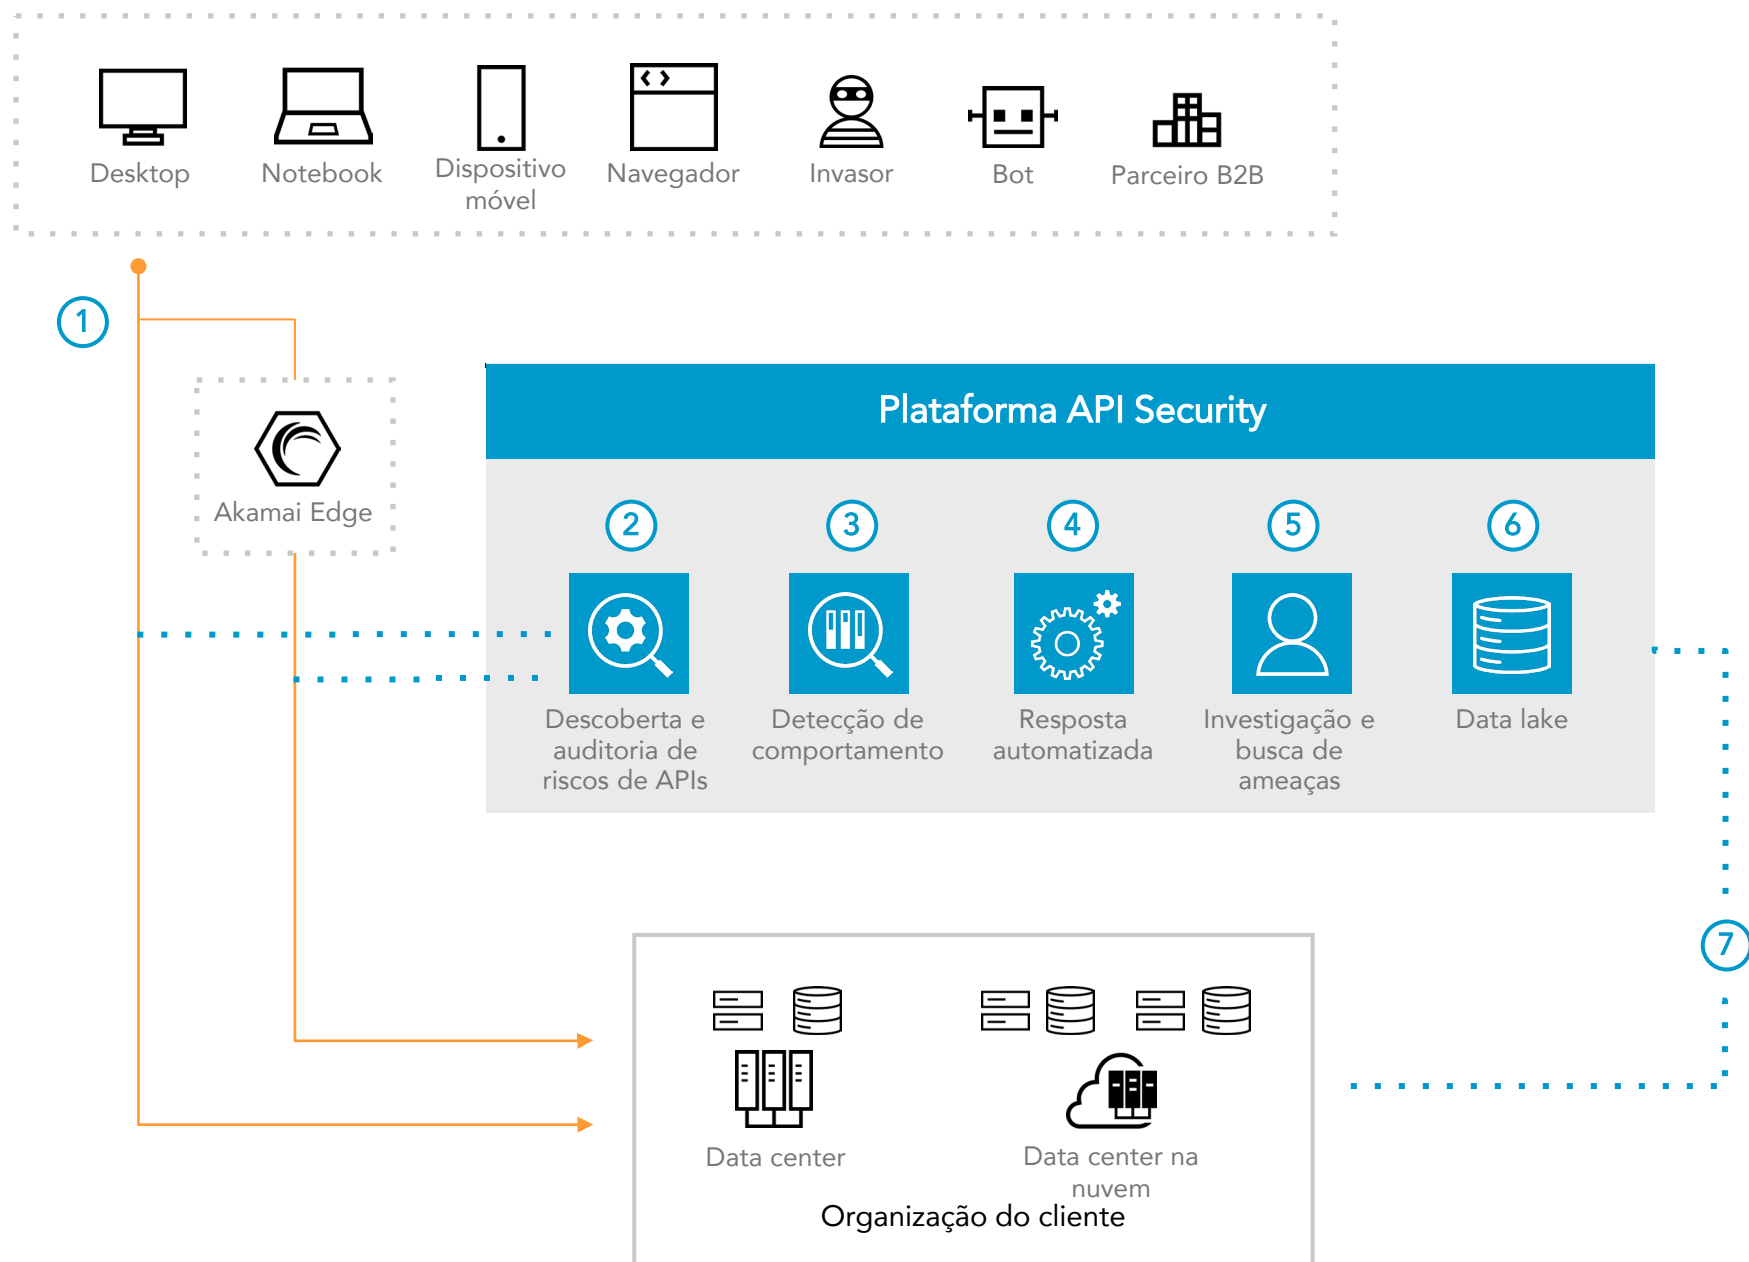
Desktop
Notebook
Dispositivo móvel
Navegador
Invasor
Bot
Parceiro B2B

1

Akamai Edge

Plataforma API Security

2
Descoberta e auditoria de riscos de APIs

3
Detecção de comportamento

4
Resposta automatizada

5
Investigação e busca de ameaças

6
Data lake

7

Data center
Data center na nuvem
Organização do cliente